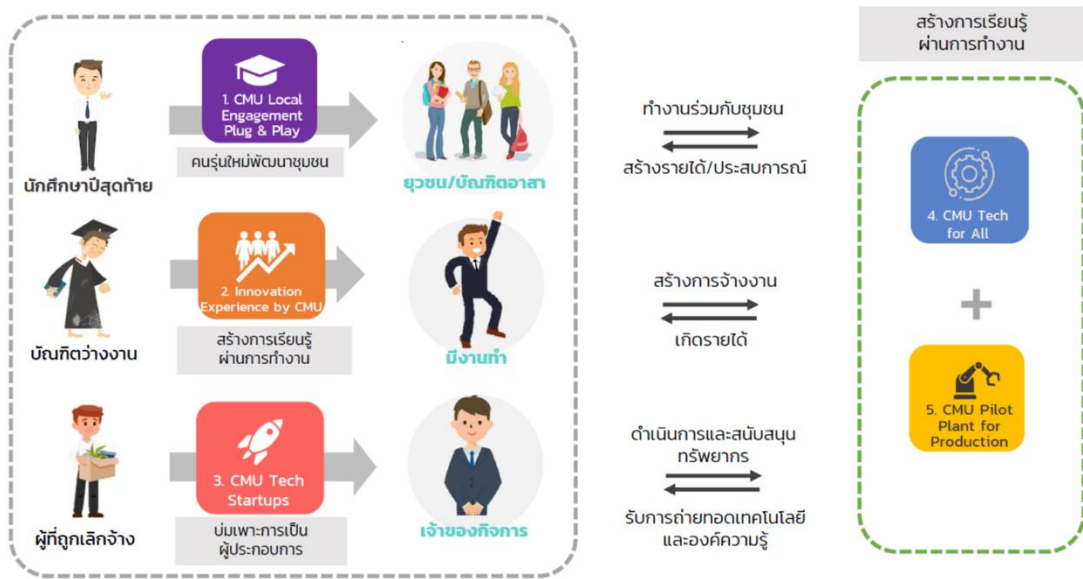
สร้างการเรียนรู้ผ่านการทำงาน

นักศึกษาปีสุดท้าย

1. CMU Local Engagement Plug & Play

คนรุ่นใหม่พัฒนาชุมชน

ยุวชน/บัณฑิตอาสา

บัณฑิตว่างงาน

2. Innovation Experience by CMU

สร้างการเรียนรู้ผ่านการทำงาน

มีงานทำ

ผู้ที่ถูกเลิกจ้าง

3. CMU Tech Startups

บ่มเพาะการเป็นผู้ประกอบการ

เจ้าของกิจการ

ทำงานร่วมกับชุมชน

สร้างรายได้/ประสบการณ์

สร้างการจ้างงาน

เกิดรายได้

ดำเนินการและสนับสนุนทรัพยากร

รับการถ่ายทอดเทคโนโลยีและองค์ความรู้

4. CMU Tech for All

+

5. CMU Pilot Plant for Production